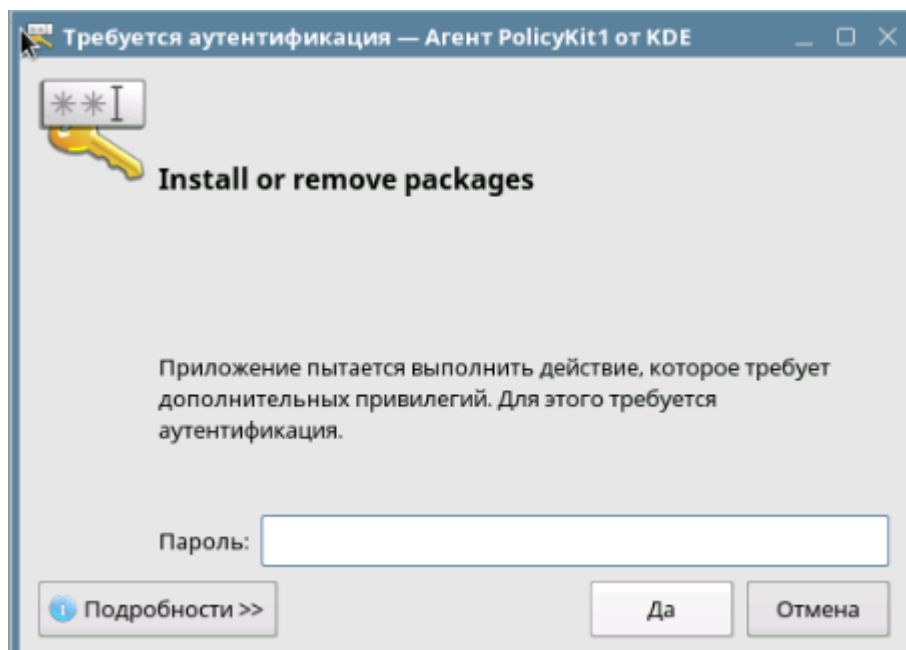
Требуется аутентификация — Агент PolicyKit1 от KDE

**I

Install or remove packages

Приложение пытается выполнить действие, которое требует дополнительных привилегий. Для этого требуется аутентификация.

Пароль:

Подробности >>

Да

Отмена